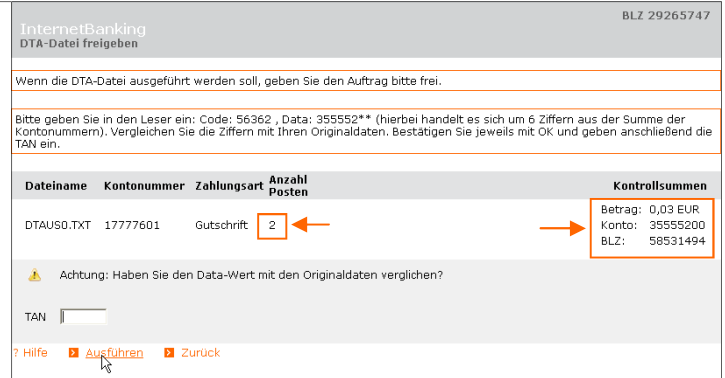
InternetBanking
DTA-Datei freigeben

BLZ 29265747

Wenn die DTA-Datei ausgeführt werden soll, geben Sie den Auftrag bitte frei.

Bitte geben Sie in den Leser ein: Code: 56362 , Data: 355552** (hierbei handelt es sich um 6 Ziffern aus der Summe der Kontonummern). Vergleichen Sie die Ziffern mit Ihren Originaldaten. Bestätigen Sie jeweils mit OK und geben anschließend die TAN ein.

| Dateiname | Kontonummer | Zahlungsart | Anzahl Posten | Kontrollsummen |
|---|---|---|---|---|
| DTAUS0.TXT | 17777601 | Gutschrift | 2 | Betrag: 0,03 EUR<br>Konto: 35555200<br>BLZ: 58531494 |

Achtung: Haben Sie den Data-Wert mit den Originaldaten verglichen?

TAN

? Hilfe  Ausführen  Zurück